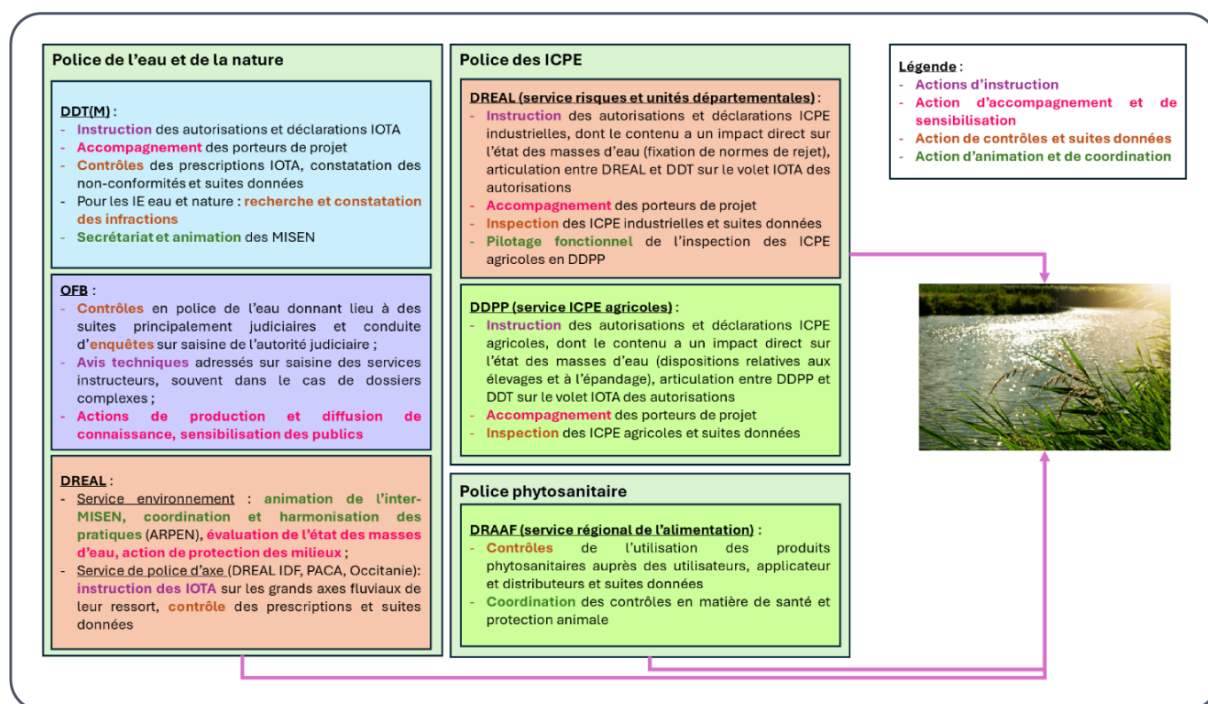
Police de l'eau et de la nature

DDT(M) :
- Instruction des autorisations et déclarations IOTA
- Accompagnement des porteurs de projet
- Contrôles des prescriptions IOTA, constatation des non-conformités et suites données
- Pour les IE eau et nature : recherche et constatation des infractions
- Secrétariat et animation des MISEN

OFB :
- Contrôles en police de l'eau donnant lieu à des suites principalement judiciaires et conduite d'enquêtes sur saisine de l'autorité judiciaire ;
- Avis techniques adressés sur saisine des services instructeurs, souvent dans le cas de dossiers complexes ;
- Actions de production et diffusion de connaissance, sensibilisation des publics

DREAL :
- Service environnement : animation de l'inter-MISEN, coordination et harmonisation des pratiques (ARPEN), évaluation de l'état des masses d'eau, action de protection des milieux ;
- Service de police d'axe (DREAL IDF, PACA, Occitanie): instruction des IOTA sur les grands axes fluviaux de leur ressort, contrôle des prescriptions et suites données

Police des ICPE

DREAL (service risques et unités départementales) :
- Instruction des autorisations et déclarations ICPE industrielles, dont le contenu a un impact direct sur l'état des masses d'eau (fixation de normes de rejet), articulation entre DREAL et DDT sur le volet IOTA des autorisations
- Accompagnement des porteurs de projet
- Inspection des ICPE industrielles et suites données
- Pilotage fonctionnel de l'inspection des ICPE agricoles en DDPP

DDPP (service ICPE agricoles) :
- Instruction des autorisations et déclarations ICPE agricoles, dont le contenu a un impact direct sur l'état des masses d'eau (dispositions relatives aux élevages et à l'épandage), articulation entre DDPP et DDT sur le volet IOTA des autorisations
- Accompagnement des porteurs de projet
- Inspection des ICPE agricoles et suites données

Police phytosanitaire

DRAAF (service régional de l'alimentation) :
- Contrôles de l'utilisation des produits phytosanitaires auprès des utilisateurs, applicateur et distributeurs et suites données
- Coordination des contrôles en matière de santé et protection animale

Légende :
- Actions d'instruction
- Action d'accompagnement et de sensibilisation
- Action de contrôles et suites données
- Action d'animation et de coordination